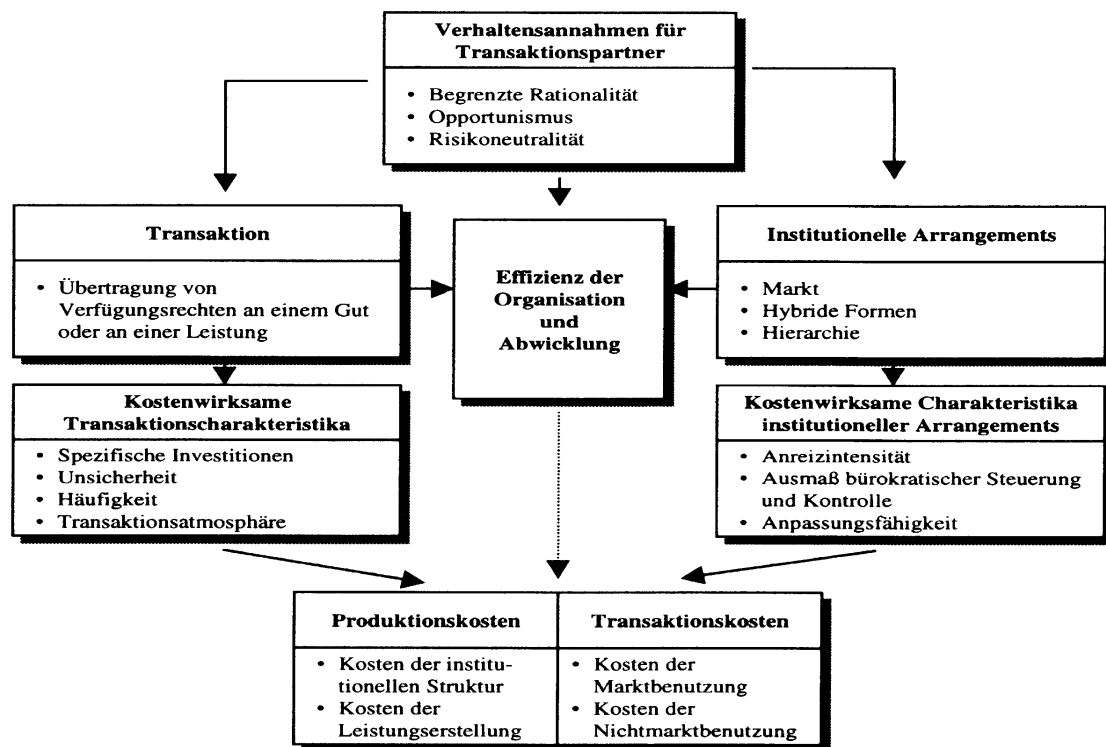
Verhaltensannahmen für Transaktionspartner

• Begrenzte Rationalität
• Opportunismus
• Risikoneutralität

Transaktion

• Übertragung von Verfügungsrechten an einem Gut oder an einer Leistung

Effizienz der Organisation und Abwicklung

Institutionelle Arrangements

• Markt
• Hybride Formen
• Hierarchie

Kostenwirksame Transaktionscharakteristika

• Spezifische Investitionen
• Unsicherheit
• Häufigkeit
• Transaktionsatmosphäre

Kostenwirksame Charakteristika institutioneller Arrangements

• Anreizintensität
• Ausmaß bürokratischer Steuerung und Kontrolle
• Anpassungsfähigkeit

Produktionskosten

• Kosten der institutionellen Struktur
• Kosten der Leistungserstellung

Transaktionskosten

• Kosten der Marktbenutzung
• Kosten der Nichtmarktbenutzung